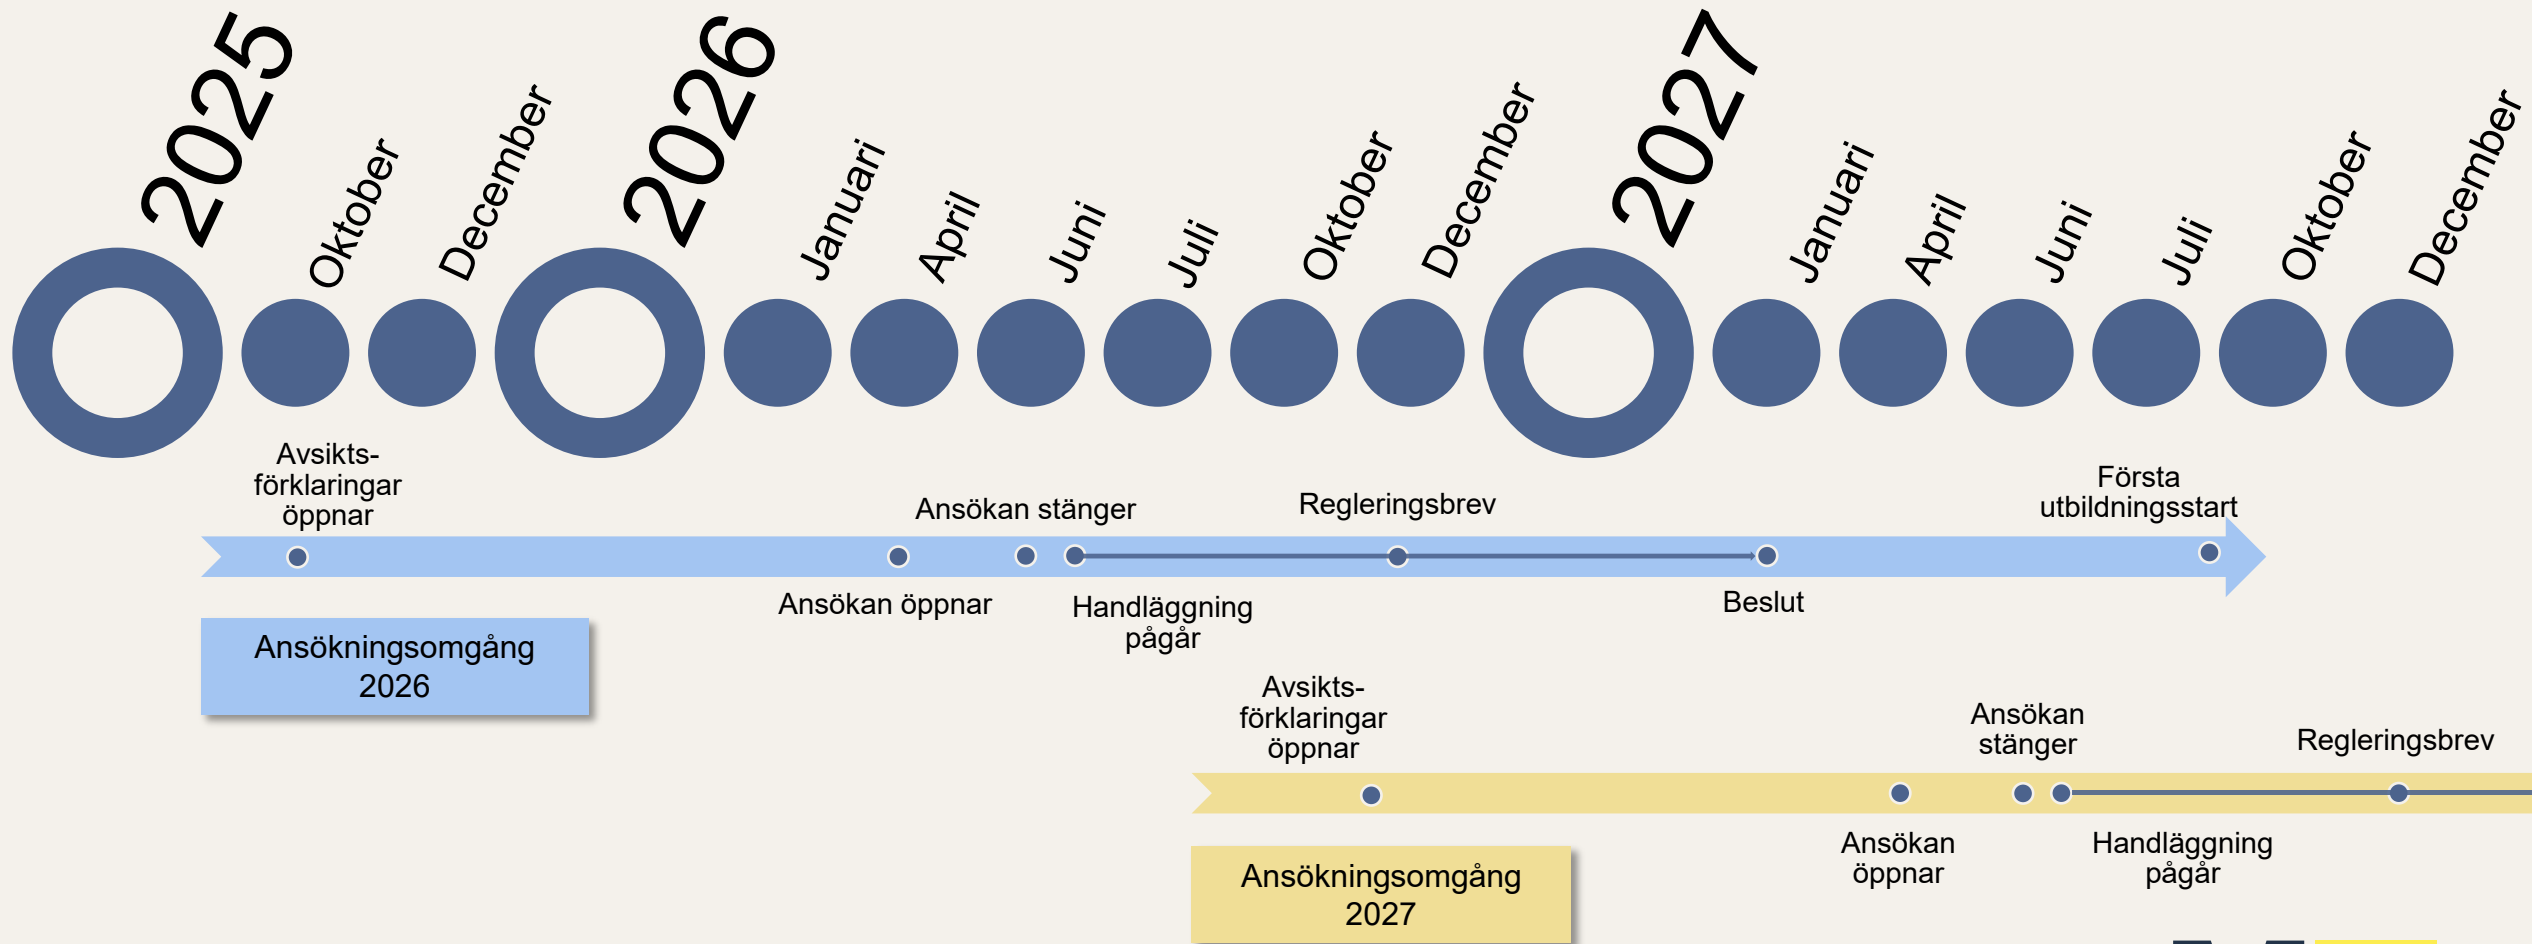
2025 Oktober December 2026 Januari April Juni Juli Oktober December 2027 Januari April Juni Juli Oktober December

Avsikts-förklaringar öppnar

Ansökan stänger

Regleringsbrev

Första utbildningsstart

Ansökan öppnar

Handläggning pågår

Beslut

Ansökningsomgång 2026

Avsikts-förklaringar öppnar

Ansökan stänger

Regleringsbrev

Ansökan öppnar

Handläggning pågår

Ansökningsomgång 2027